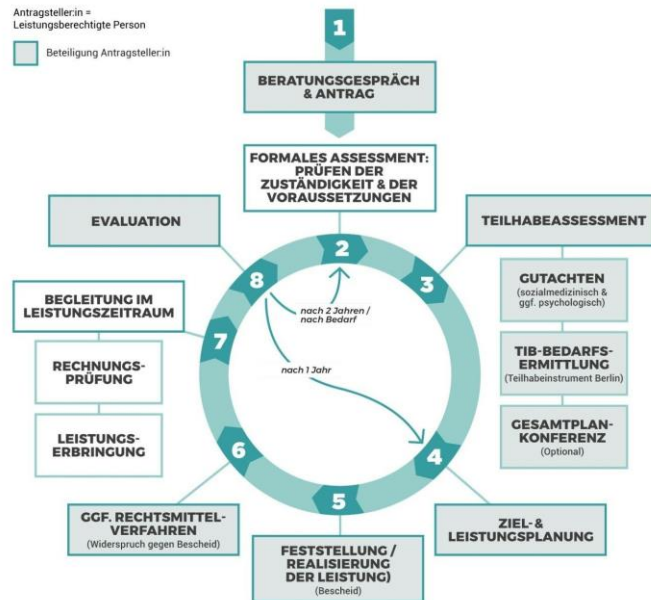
Antragsteller:in = Leistungsberechtigte Person

Beteiligung Antragsteller:in

1

BERATUNGSGESPRÄCH & ANTRAG

FORMALES ASSESSMENT: PRÜFEN DER ZUSTÄNDIGKEIT & DER VORAUSSETZUNGEN

EVALUATION

TEILHABEASSESSMENT

2

8

3

nach 2 Jahren / nach Bedarf

GUTACHTEN (sozialmedizinisch & ggf. psychologisch)

BEGLEITUNG IM LEISTUNGSZEITRAUM

7

nach 1 Jahr

TIB-BEDARFS-ERMITTLUNG (Teilhabeinstrument Berlin)

RECHNUNGS-PRÜFUNG

GESAMTPLAN-KONFERENZ (Optional)

LEISTUNGS-ERBRINGUNG

6

4

5

GGF. RECHTSMITTEL-VERFAHREN (Widerspruch gegen Bescheid)

ZIEL- & LEISTUNGSPLANUNG

FESTSTELLUNG / REALISIERUNG DER LEISTUNG) (Bescheid)